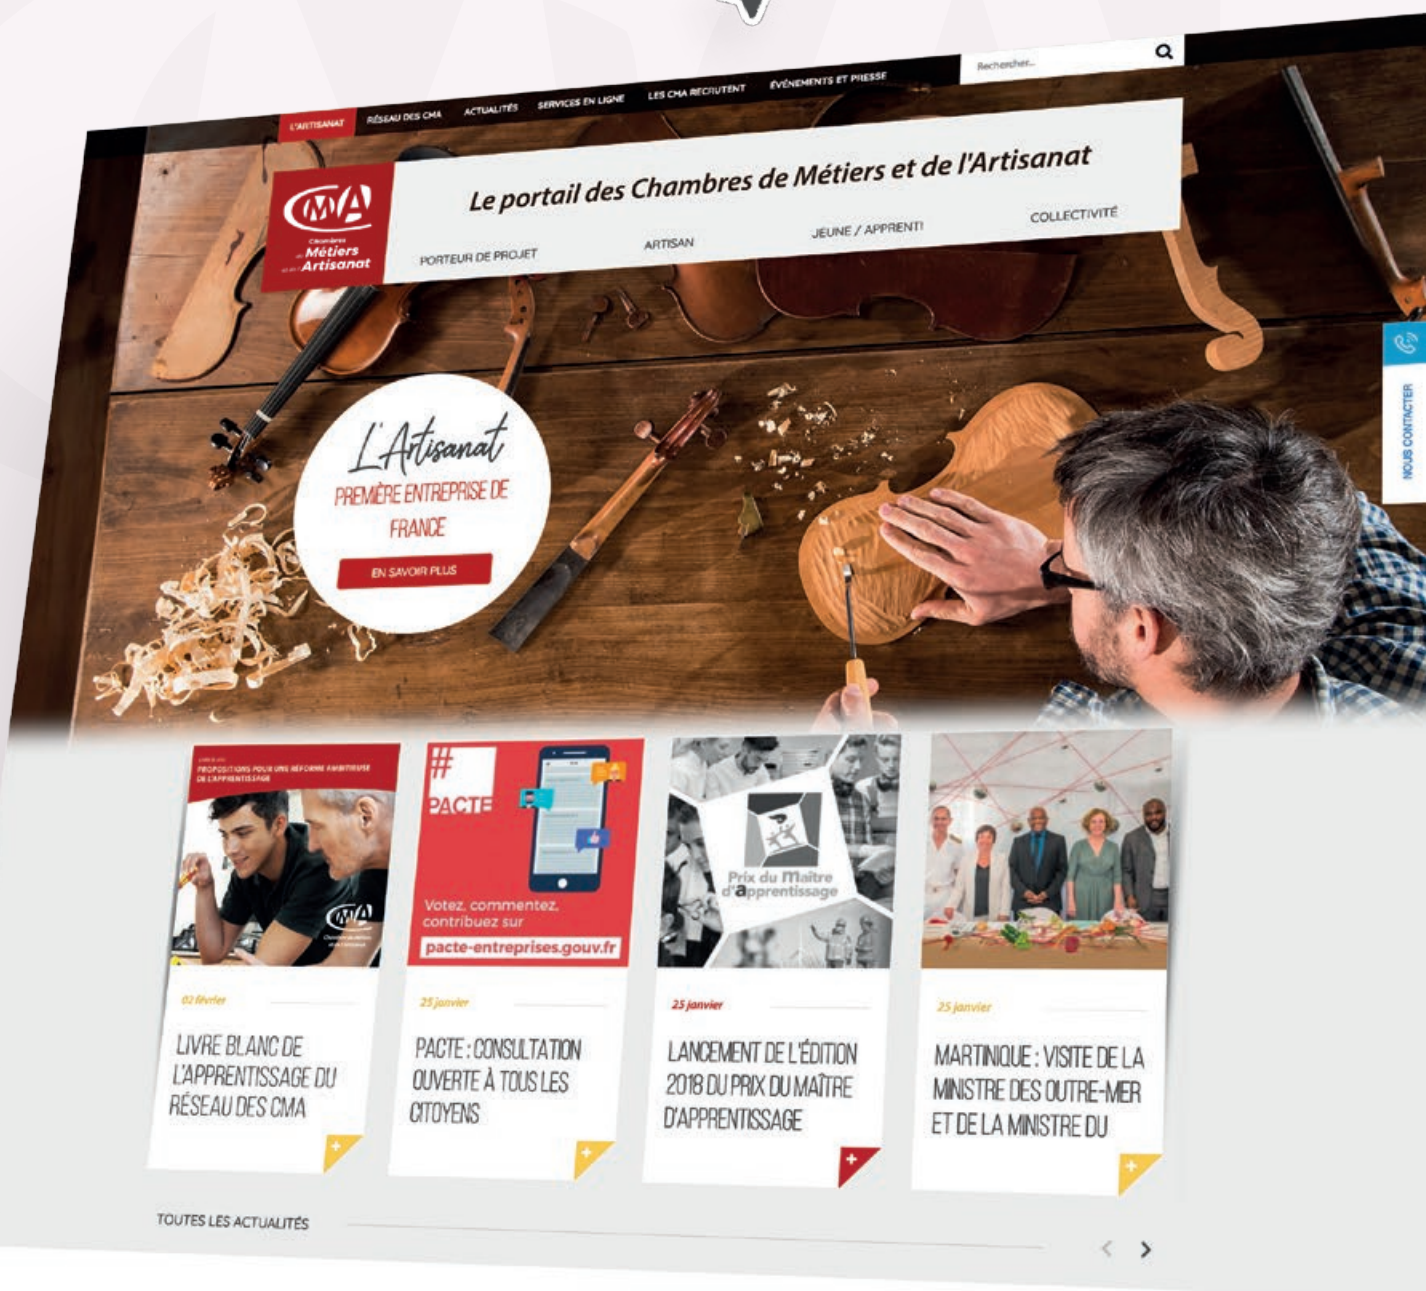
L'ARTISANAT RÉSEAU DES CMA ACTUALITÉS SERVICES EN LIGNE LES CMA RECRUTENT ÉVÉNEMENTS ET PRESSE

Rechercher...

CMA Chambres de Métiers et de l'Artisanat

Le portail des Chambres de Métiers et de l'Artisanat

PORTEUR DE PROJET ARTISAN JEUNE / APPRENTI COLLECTIVITÉ

NOUS CONTACTER

L'Artisanat
PREMIÈRE ENTREPRISE DE FRANCE

EN SAVOIR PLUS

PROPOSITIONS POUR UNE RÉFORME AMBITIEUSE DE L'APPRENTISSAGE

CMA

02 février

LIVRE BLANC DE L'APPRENTISSAGE DU RÉSEAU DES CMA

# PACTE

Votez, commentez, contribuez sur
pacte-entreprises.gouv.fr

25 janvier

PACTE : CONSULTATION OUVERTE À TOUS LES CITOYENS

Prix du maître d'apprentissage

25 janvier

LANCEMENT DE L'ÉDITION 2018 DU PRIX DU MAÎTRE D'APPRENTISSAGE

25 janvier

MARTINIQUE : VISITE DE LA MINISTRE DES OUTRE-MER ET DE LA MINISTRE DU

TOUTES LES ACTUALITÉS